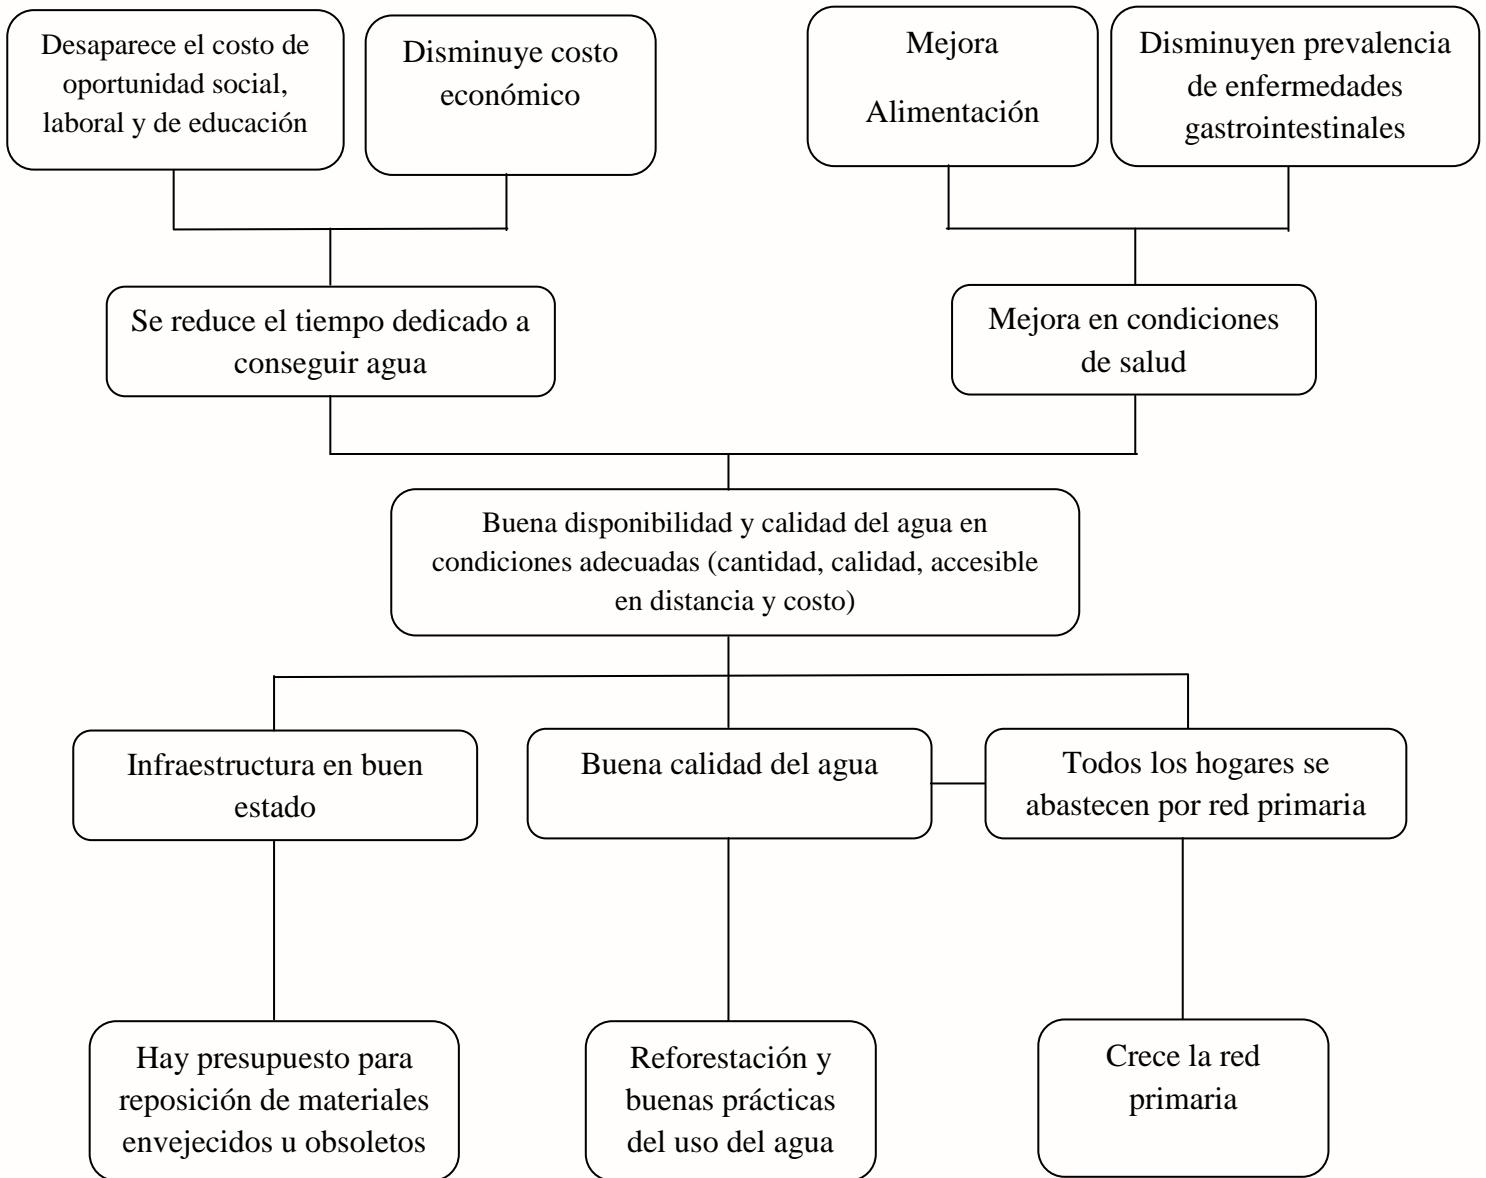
Desaparece el costo de oportunidad social, laboral y de educación

Disminuye costo económico

Mejora Alimentación

Disminuyen prevalencia de enfermedades gastrointestinales

Se reduce el tiempo dedicado a conseguir agua

Mejora en condiciones de salud

Buena disponibilidad y calidad del agua en condiciones adecuadas (cantidad, calidad, accesible en distancia y costo)

Infraestructura en buen estado

Buena calidad del agua

Todos los hogares se abastecen por red primaria

Hay presupuesto para reposición de materiales envejecidos u obsoletos

Reforestación y buenas prácticas del uso del agua

Crece la red primaria